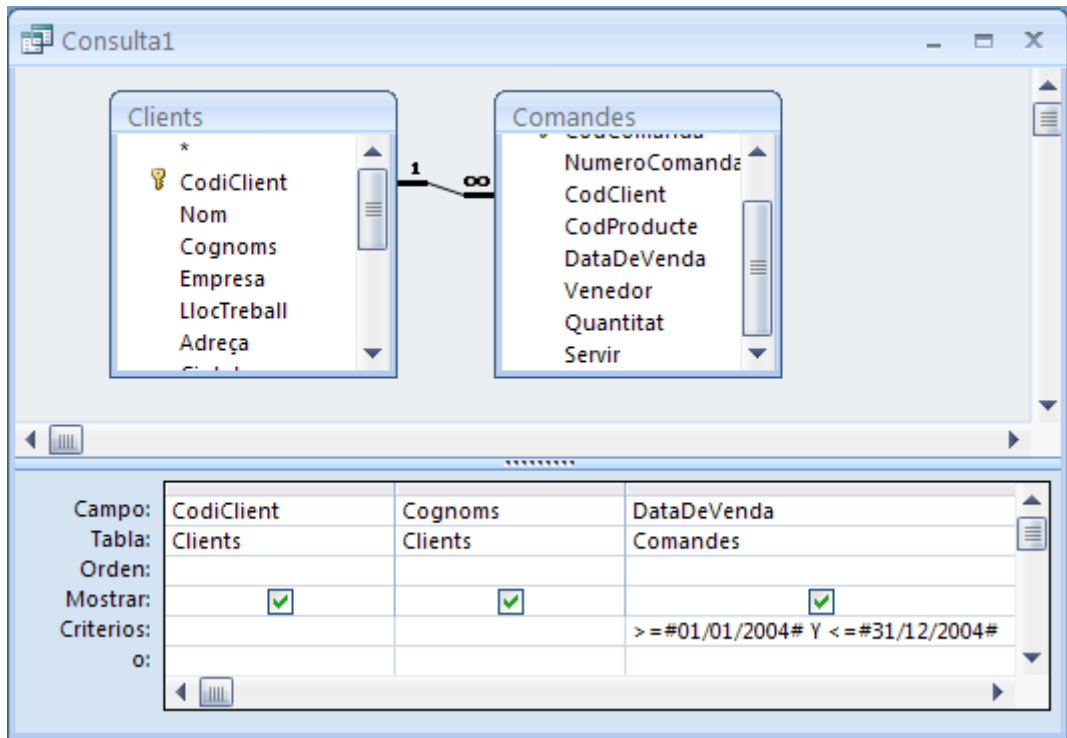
Consulta1

Clients
*
CodiClient
Nom
Cognoms
Empresa
LlocTreball
Adreça

1
∞

Comandes
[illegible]
NumeroComanda
CodClient
CodProducte
DataDeVenda
Venedor
Quantitat
Servir

| Campo: | CodiClient | Cognoms | DataDeVenda |
|---|---|---|---|
| Tabla: | Clients | Clients | Comandes |
| Orden: | | | |
| Mostrar: | ✓ | ✓ | ✓ |
| Criterios: | | | >=#01/01/2004# Y <=#31/12/2004# |
| o: | | | |